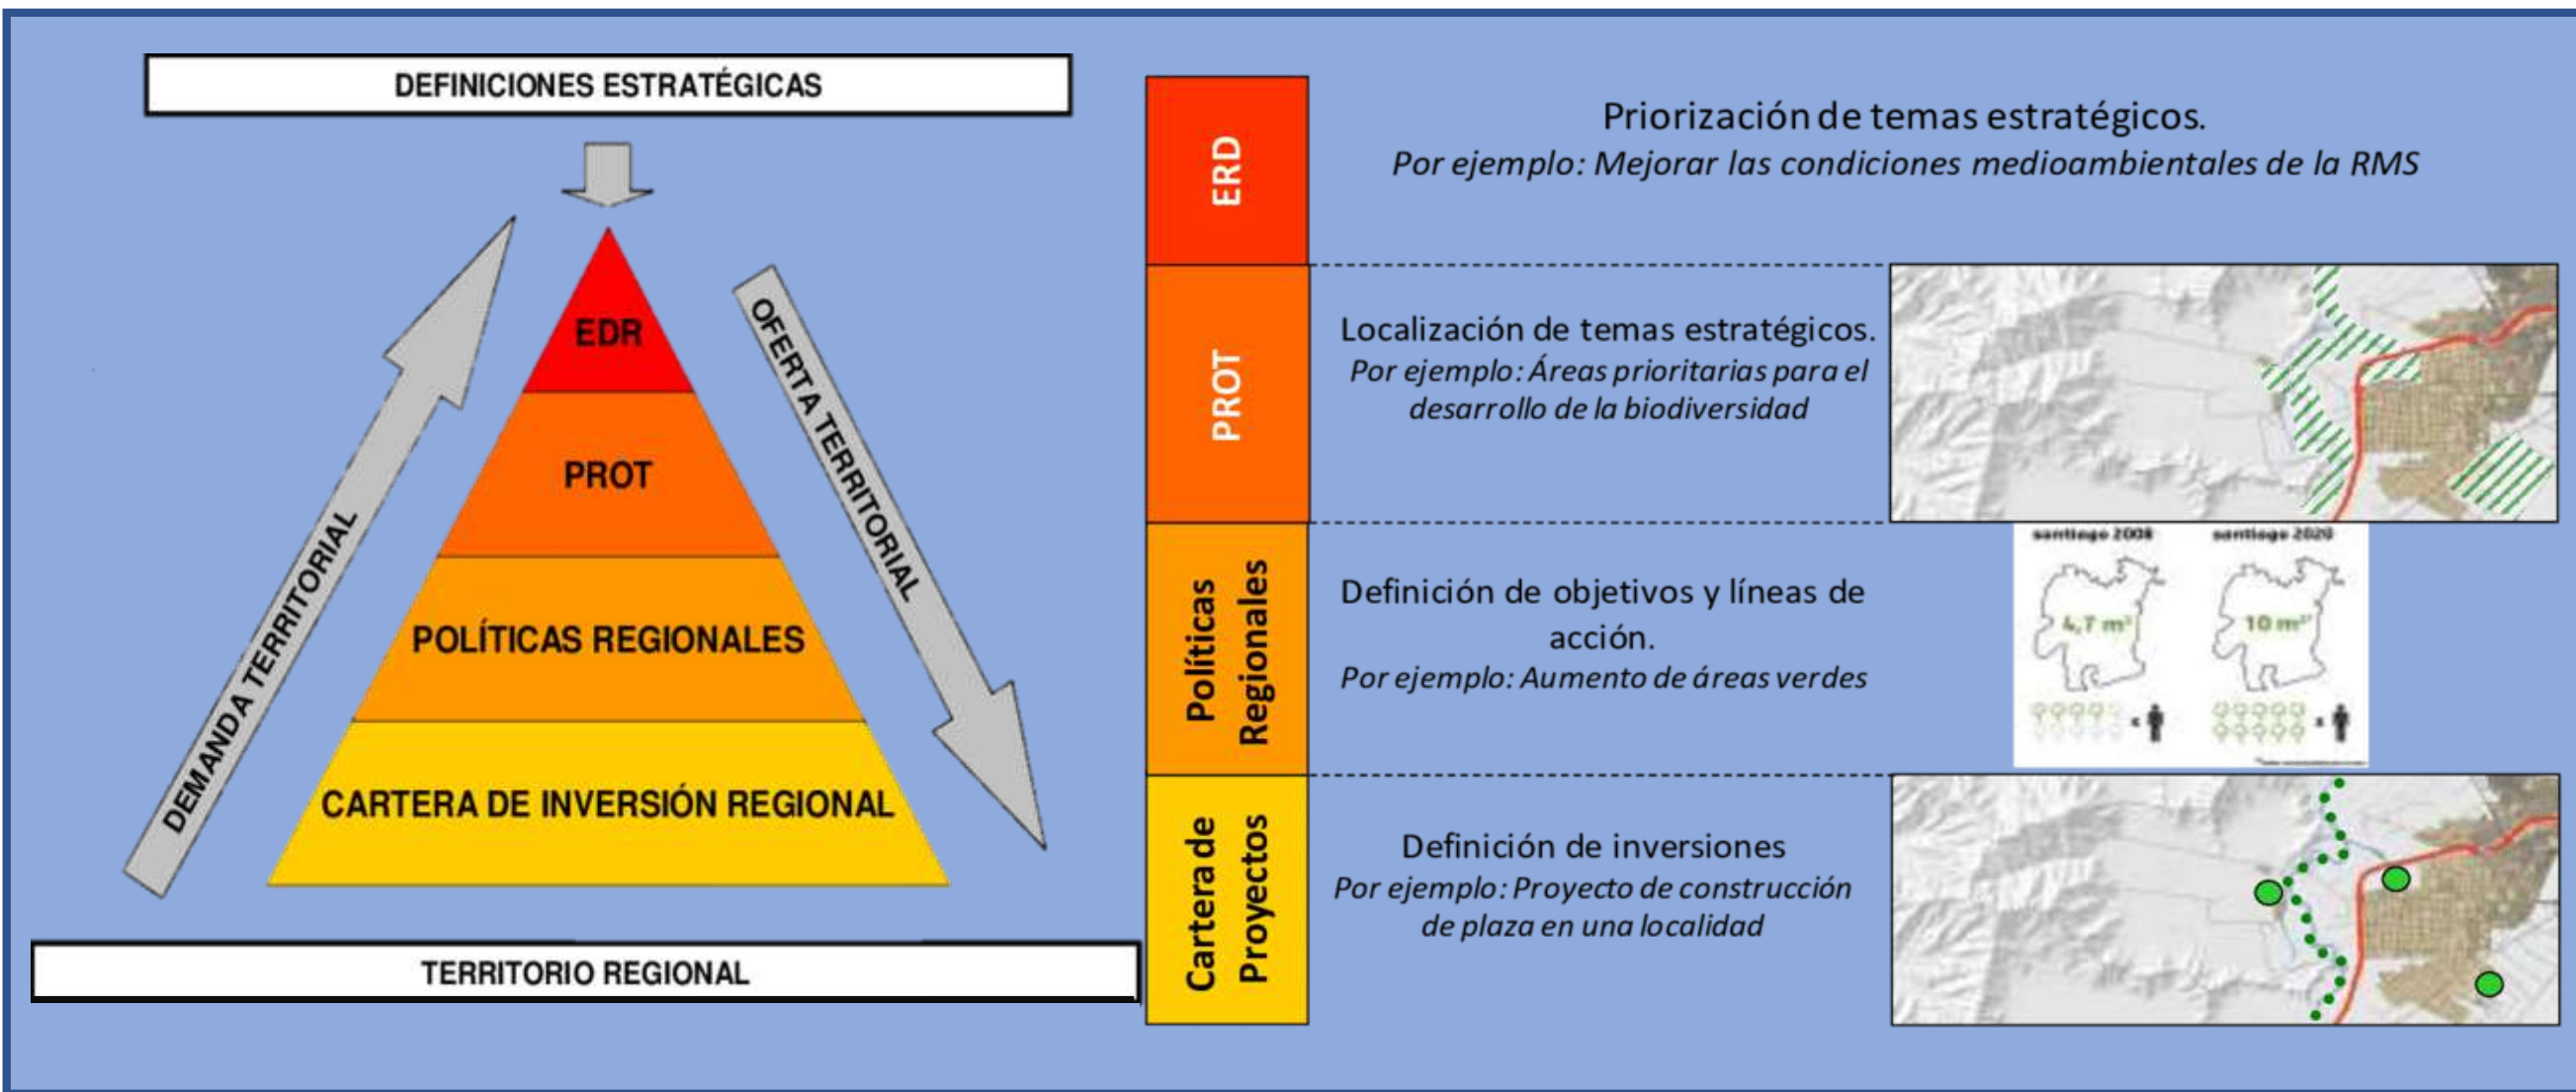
DEFINICIONES ESTRATÉGICAS

DEMANDA TERRITORIAL

EDR

PROT

POLÍTICAS REGIONALES

CARTERA DE INVERSIÓN REGIONAL

OFERTA TERRITORIAL

TERRITORIO REGIONAL

ERD

Priorización de temas estratégicos.
Por ejemplo: Mejorar las condiciones medioambientales de la RMS

PROT

Localización de temas estratégicos.
Por ejemplo: Áreas prioritarias para el desarrollo de la biodiversidad

Políticas Regionales

Definición de objetivos y líneas de acción.
Por ejemplo: Aumento de áreas verdes

santiago 2008

santiago 2020

4,7 m²

10 m²

Cartera de Proyectos

Definición de inversiones
Por ejemplo: Proyecto de construcción de plaza en una localidad